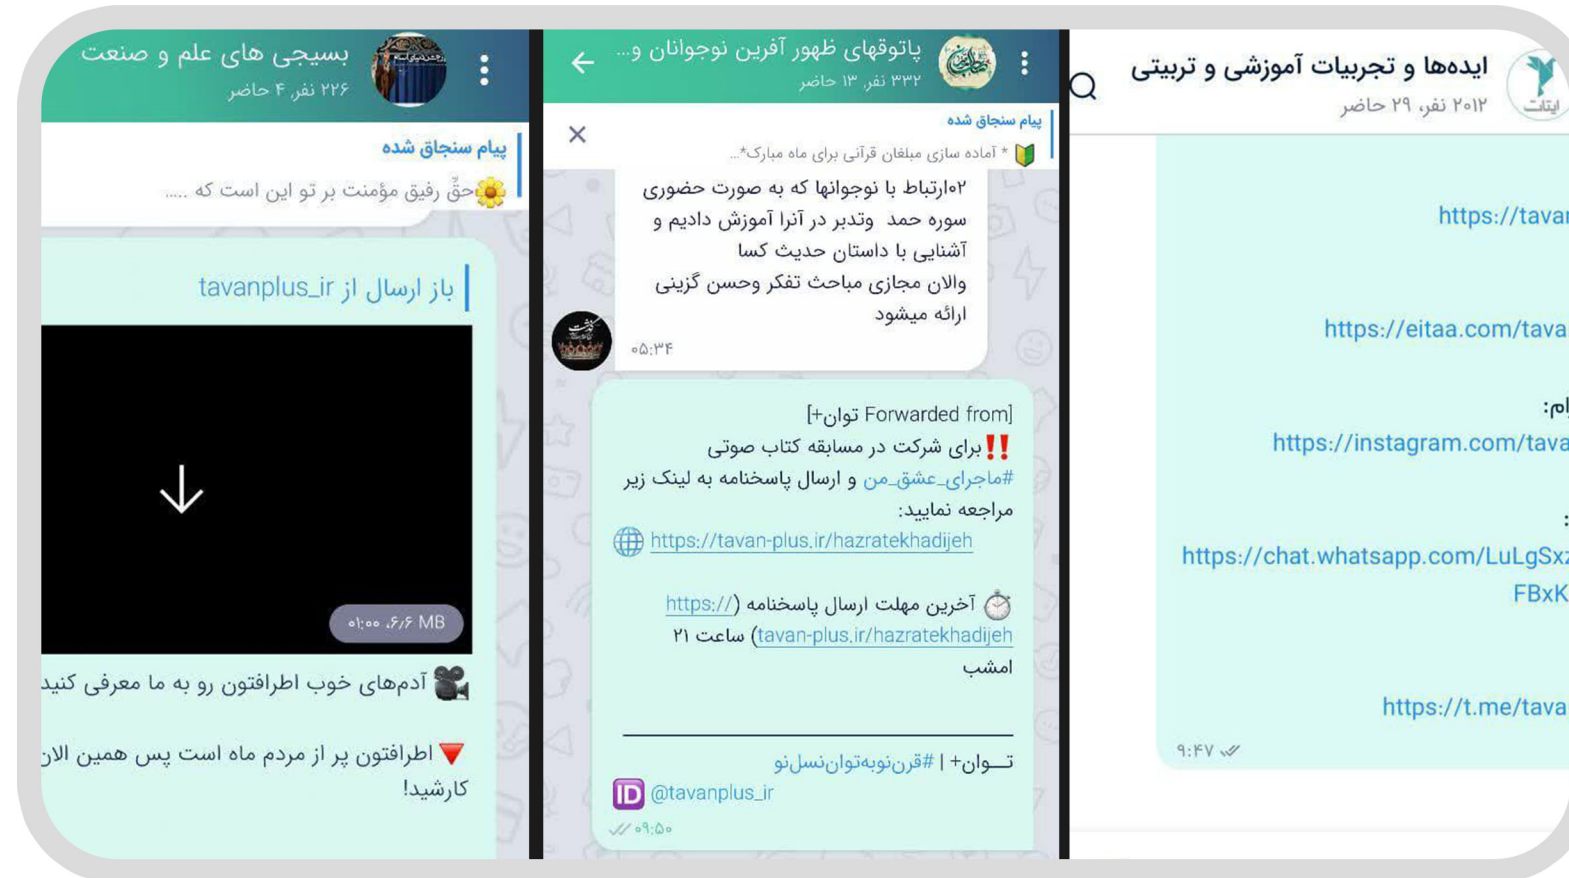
بسیجی های علم و صنعت
۲۲۶ نفر، ۴ حاضر

پیام سنجاق شده
حقّ رفیق مؤمنت بر تو این است که .....

باز ارسال از tavanplus_ir

۶/۶ MB، ۰۱:۰۰

آدم‌های خوب اطرافتون رو به ما معرفی کنید

اطرافتون پر از مردم ماه است پس همین الان کارشید!

پاتوقهای ظهور آفرین نوجوانان و...
۳۳۲ نفر، ۱۳ حاضر

پیام سنجاق شده
* آماده سازی مبلغان قرآنی برای ماه مبارک*...

۰۲ارتباط با نوجوانها که به صورت حضوری سوره حمد وتدبر در آنرا آموزش دادیم و آشنایی با داستان حدیث کسا والان مجازی مباحث تفکر وحسن گزینی ارائه میشود
۰۵:۳۴

[Forwarded from توان+]
برای شرکت در مسابقه کتاب صوتی #ماجرای_عشق_من و ارسال پاسخنامه به لینک زیر مراجعه نمایید:
https://tavan-plus.ir/hazratekhadijeh

آخرین مهلت ارسال پاسخنامه (https://tavan-plus.ir/hazratekhadijeh) ساعت ۲۱ امشب

تــوان+ | #قرن‌نوبه‌توان‌نسل‌نو
@tavanplus_ir
۰۹:۵۰

ایده‌ها و تجربیات آموزشی و تربیتی
۲۰۱۲ نفر، ۲۹ حاضر

https://tava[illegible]

https://eitaa.com/tava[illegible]

ام:
https://instagram.com/tava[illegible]

:
https://chat.whatsapp.com/LuLgSx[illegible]
FBxK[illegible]

https://t.me/tava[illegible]
۹:۴۷